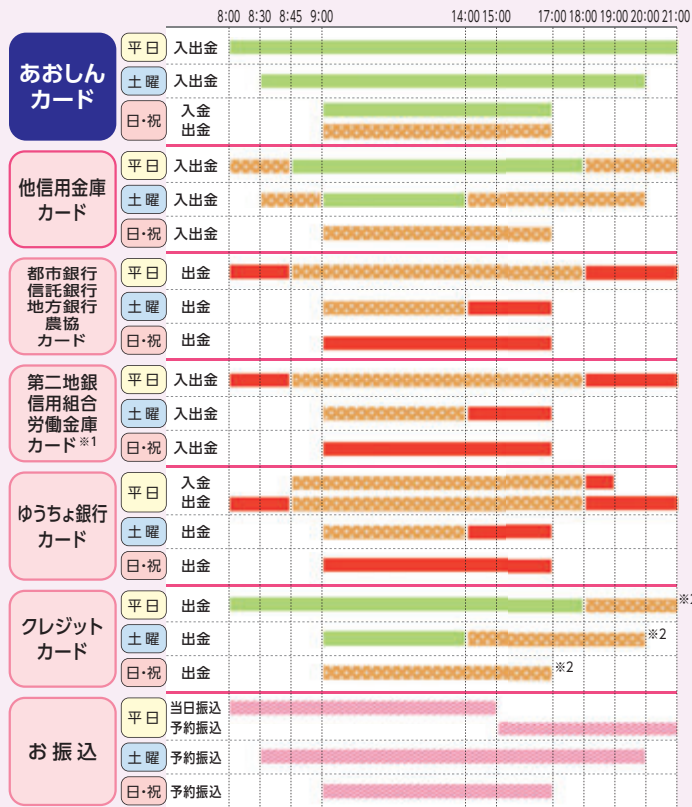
| | | | 8:00 8:30 8:45 9:00 14:00 15:00 17:00 18:00 19:00 20:00 21:00 |
|---|---|---|---|
| あおしんカード | 平日 | 入出金 | |
| | 土曜 | 入出金 | |
| | 日・祝 | 入金 出金 | |
| 他信用金庫カード | 平日 | 入出金 | |
| | 土曜 | 入出金 | |
| | 日・祝 | 入出金 | |
| 都市銀行 信託銀行 地方銀行 農協 カード | 平日 | 出金 | |
| | 土曜 | 出金 | |
| | 日・祝 | 出金 | |
| 第二地銀 信用組合 労働金庫 カード※1 | 平日 | 入出金 | |
| | 土曜 | 入出金 | |
| | 日・祝 | 入出金 | |
| ゆうちょ銀行カード | 平日 | 入金 出金 | |
| | 土曜 | 出金 | |
| | 日・祝 | 出金 | |
| クレジットカード | 平日 | 出金 | ※2 |
| | 土曜 | 出金 | ※2 |
| | 日・祝 | 出金 | ※2 |
| お振込 | 平日 | 当日振込 予約振込 | |
| | 土曜 | 予約振込 | |
| | 日・祝 | 予約振込 | |